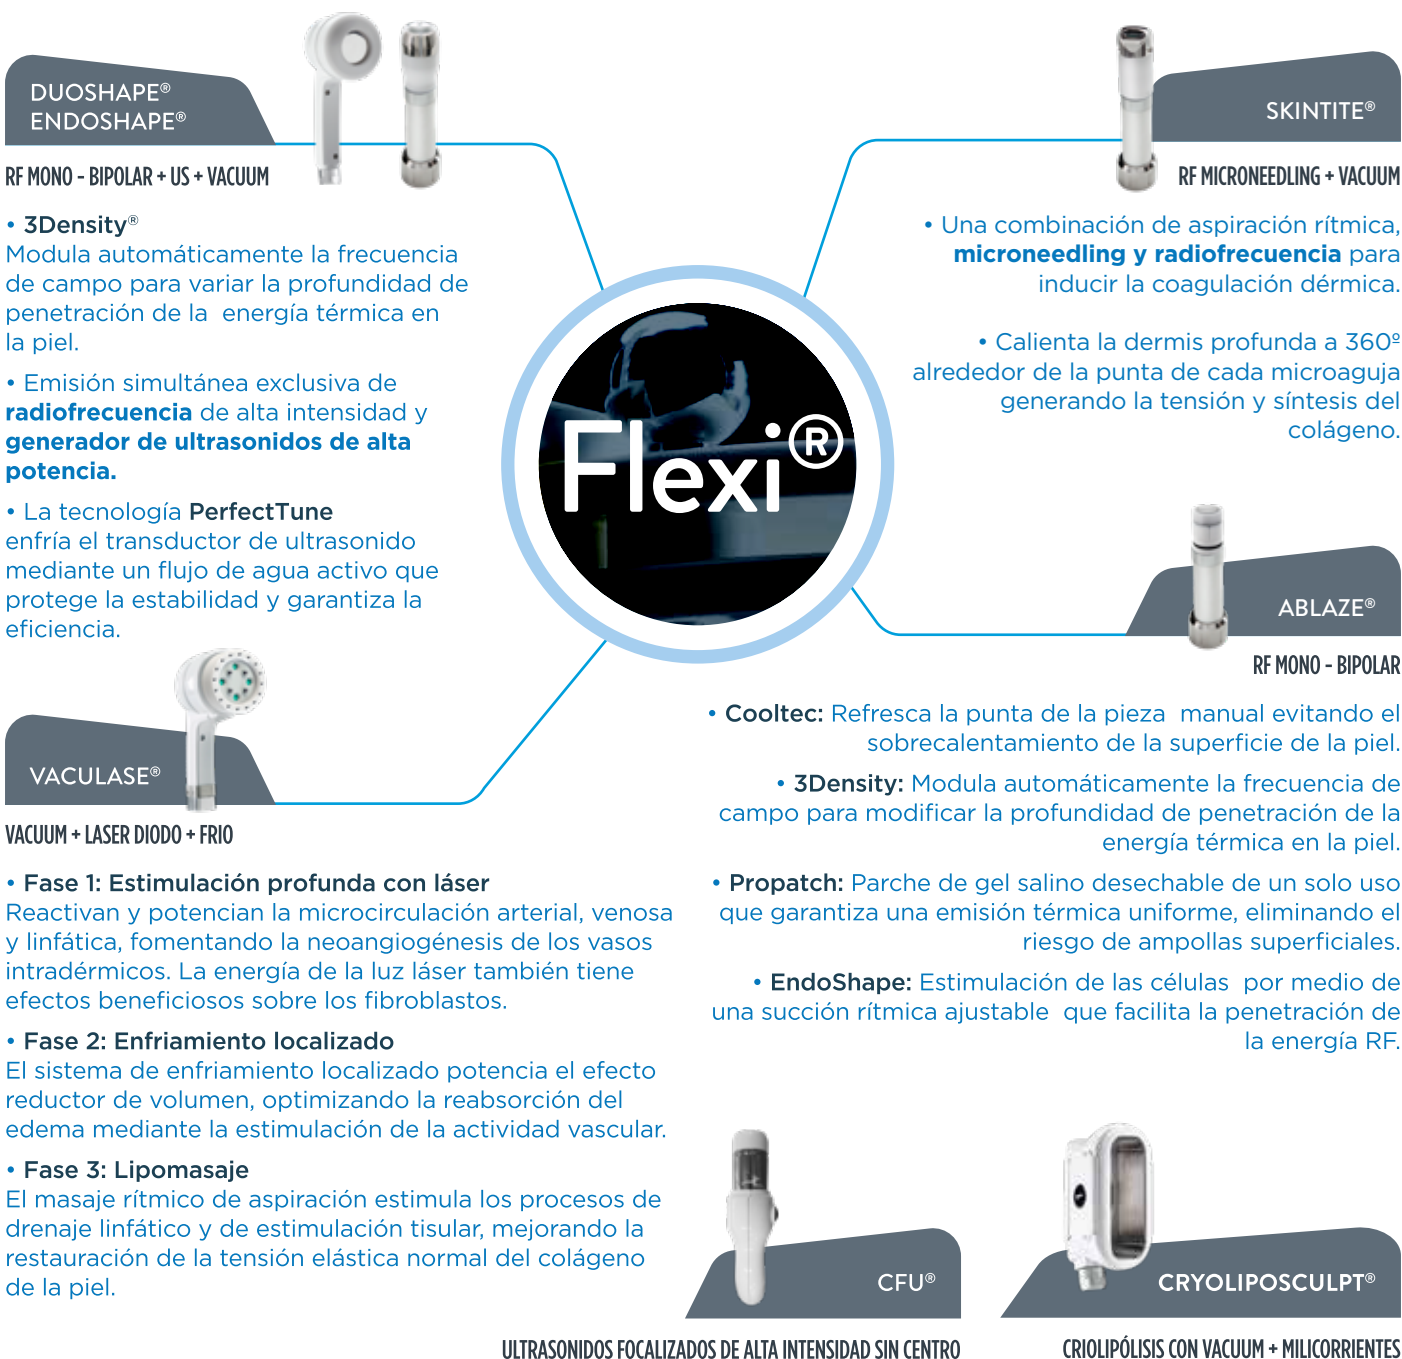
DUOSHAPE®
ENDOSHAPE®

RF MONO - BIPOLAR + US + VACUUM

• 3Density®
Modula automáticamente la frecuencia de campo para variar la profundidad de penetración de la energía térmica en la piel.

• Emisión simultánea exclusiva de **radiofrecuencia** de alta intensidad y **generador de ultrasonidos de alta potencia.**

• La tecnología **PerfectTune** enfría el transductor de ultrasonido mediante un flujo de agua activo que protege la estabilidad y garantiza la eficiencia.

SKINTITE®

RF MICRONEEDLING + VACUUM

• Una combinación de aspiración rítmica, **microneedling y radiofrecuencia** para inducir la coagulación dérmica.

• Calienta la dermis profunda a 360º alrededor de la punta de cada microaguja generando la tensión y síntesis del colágeno.

Flexi®

ABLAZE®

RF MONO - BIPOLAR

• **Cooltec:** Refresca la punta de la pieza manual evitando el sobrecalentamiento de la superficie de la piel.

• **3Density:** Modula automáticamente la frecuencia de campo para modificar la profundidad de penetración de la energía térmica en la piel.

• **Propatch:** Parche de gel salino desechable de un solo uso que garantiza una emisión térmica uniforme, eliminando el riesgo de ampollas superficiales.

• **EndoShape:** Estimulación de las células por medio de una succión rítmica ajustable que facilita la penetración de la energía RF.

VACULASE®

VACUUM + LASER DIODO + FRIO

• **Fase 1: Estimulación profunda con láser**
Reactivan y potencian la microcirculación arterial, venosa y linfática, fomentando la neoangiogénesis de los vasos intradérmicos. La energía de la luz láser también tiene efectos beneficiosos sobre los fibroblastos.

• **Fase 2: Enfriamiento localizado**
El sistema de enfriamiento localizado potencia el efecto reductor de volumen, optimizando la reabsorción del edema mediante la estimulación de la actividad vascular.

• **Fase 3: Lipomasaje**
El masaje rítmico de aspiración estimula los procesos de drenaje linfático y de estimulación tisular, mejorando la restauración de la tensión elástica normal del colágeno de la piel.

CFU®

ULTRASONIDOS FOCALIZADOS DE ALTA INTENSIDAD SIN CENTRO

CRYOLIPOSCULPT®

CRIOLIPÓLISIS CON VACUUM + MILICORRIENTES